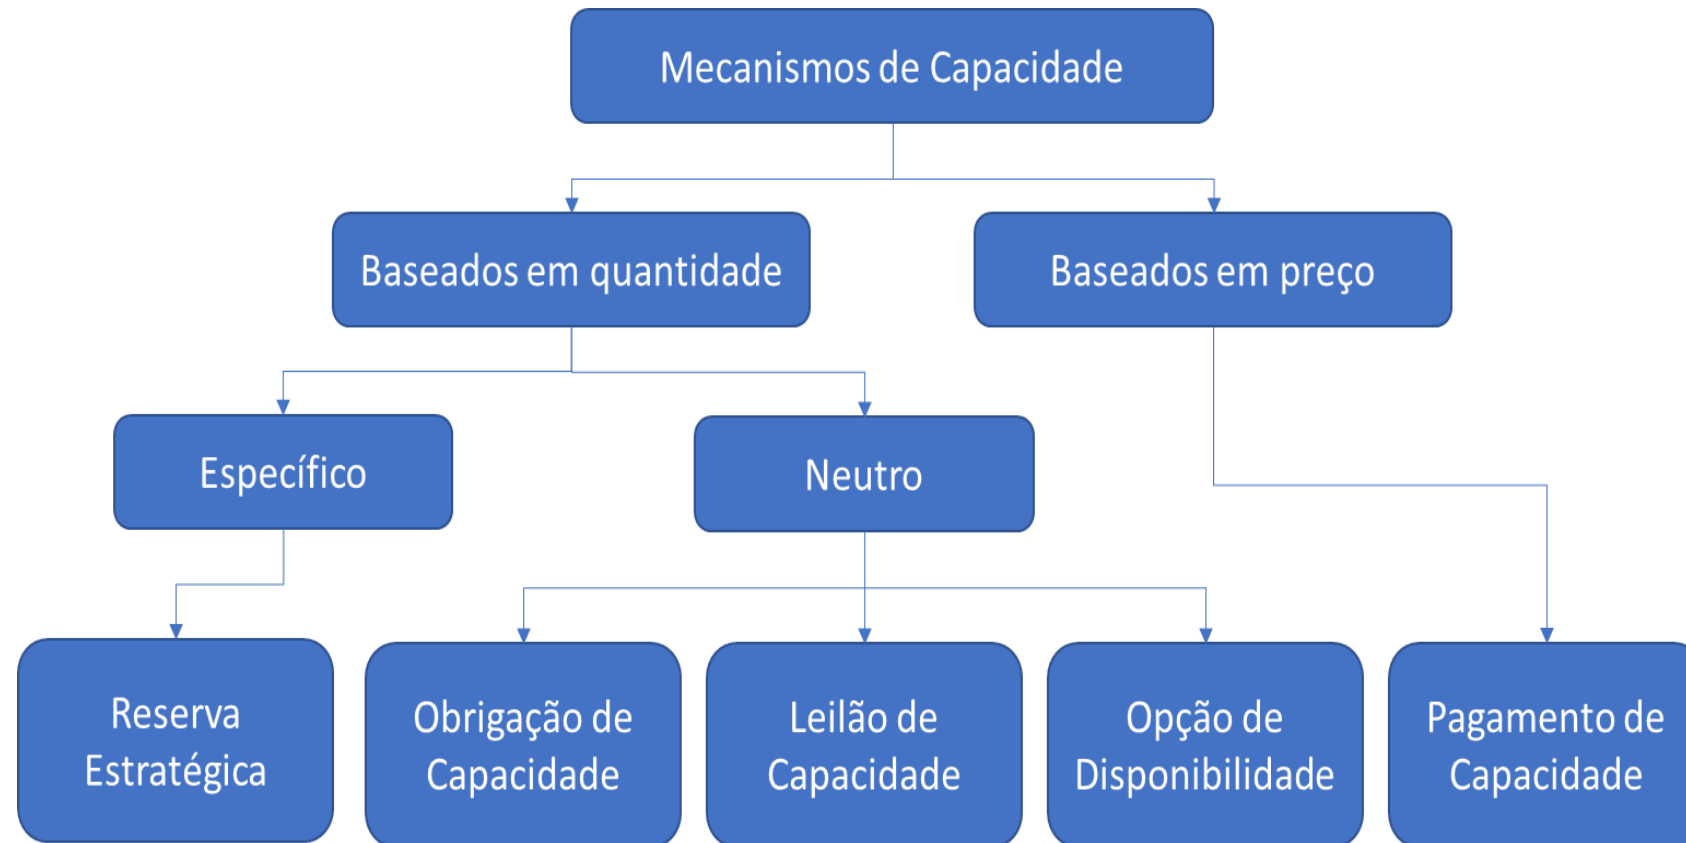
Mecanismos de Capacidade

Baseados em quantidade

Baseados em preço

Específico

Neutro

Reserva Estratégica

Obrigação de Capacidade

Leilão de Capacidade

Opção de Disponibilidade

Pagamento de Capacidade